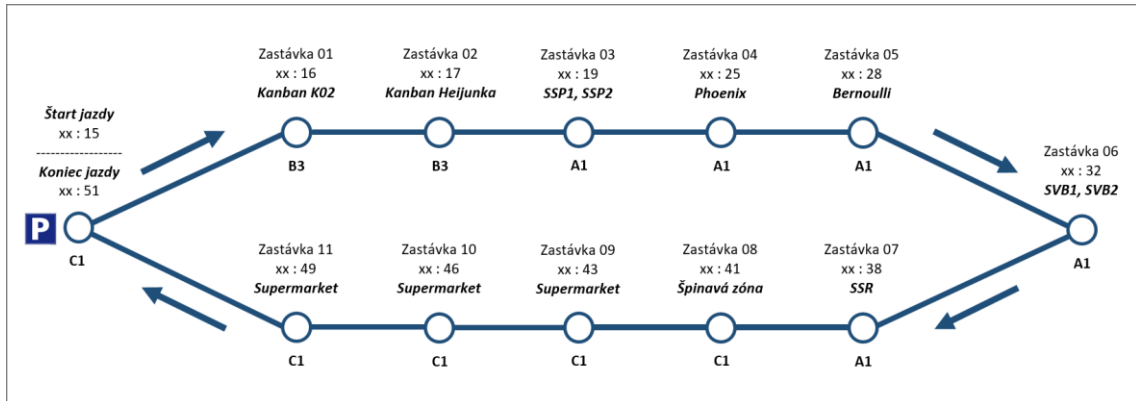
Štart jazdy
xx : 15
------------------
Koniec jazdy
xx : 51

P

C1

Zastávka 01
xx : 16
Kanban K02
B3

Zastávka 02
xx : 17
Kanban Heijunka
B3

Zastávka 03
xx : 19
SSP1, SSP2
A1

Zastávka 04
xx : 25
Phoenix
A1

Zastávka 05
xx : 28
Bernoulli
A1

Zastávka 06
xx : 32
SVB1, SVB2
A1

Zastávka 07
xx : 38
SSR
A1

Zastávka 08
xx : 41
Špinavá zóna
C1

Zastávka 09
xx : 43
Supermarket
C1

Zastávka 10
xx : 46
Supermarket
C1

Zastávka 11
xx : 49
Supermarket
C1